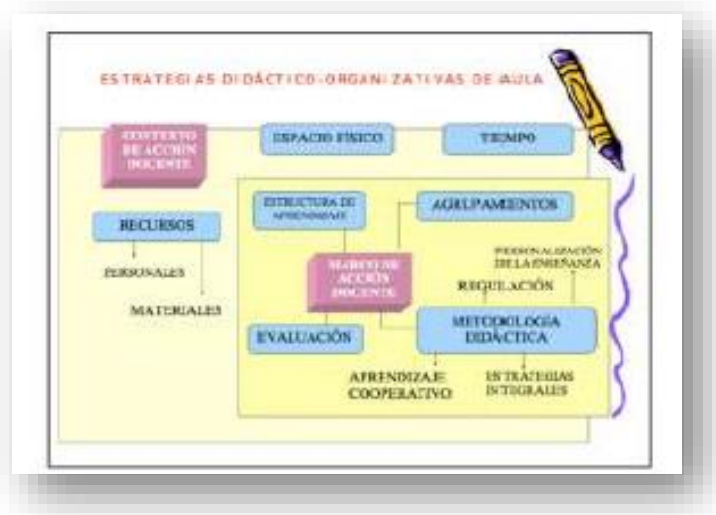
ESTRATEGIAS DIDÁCTICO-ORGANIZATIVAS DE AULA

CONTEXTO DE ACCIÓN DOCENTE

ESPACIO FÍSICO

TIEMPO

RECURSOS

PERSONALES

MATERIALES

ESTRUCTURA DE APRENDIZAJE

AGRUPAMIENTOS

MARCO DE ACCIÓN DOCENTE

PERSONALIZACIÓN DE LA ENSEÑANZA

REGULACIÓN

EVALUACIÓN

METODOLOGÍA DIDÁCTICA

APRENDIZAJE COOPERATIVO

ESTRATEGIAS INTEGRALES